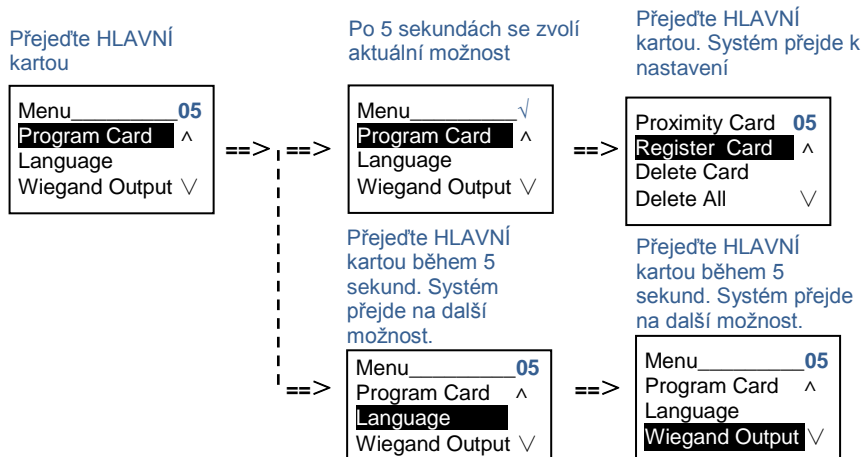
Přejeďte HLAVNÍ kartou

Menu_________05
Program Card ^
Language
Wiegand Output ∨

==> ==>

Po 5 sekundách se zvolí aktuální možnost

Menu_________√
Program Card ^
Language
Wiegand Output ∨

==>

Přejeďte HLAVNÍ kartou. Systém přejde k nastavení

Proximity Card 05
Register Card ^
Delete Card
Delete All ∨

Přejeďte HLAVNÍ kartou během 5 sekund. Systém přejde na další možnost.

==>

Menu_________05
Program Card ^
Language
Wiegand Output ∨

==>

Přejeďte HLAVNÍ kartou během 5 sekund. Systém přejde na další možnost.

Menu_________05
Program Card ^
Language
Wiegand Output ∨